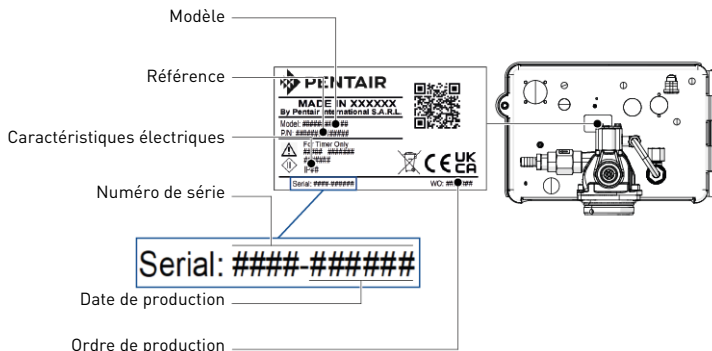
Modèle

Référence

Caractéristiques électriques

Numéro de série

Date de production

Ordre de production

PENTAIR

MADE IN XXXXXX

By Pentair International S.A.R.L.

Model: #### ## ##

P/N: ###### ######

For Timer Only

##### ######

##/###

II-##

CE UK CA

Serial: ####-######

WO: ## ## ###

Serial: ####-######